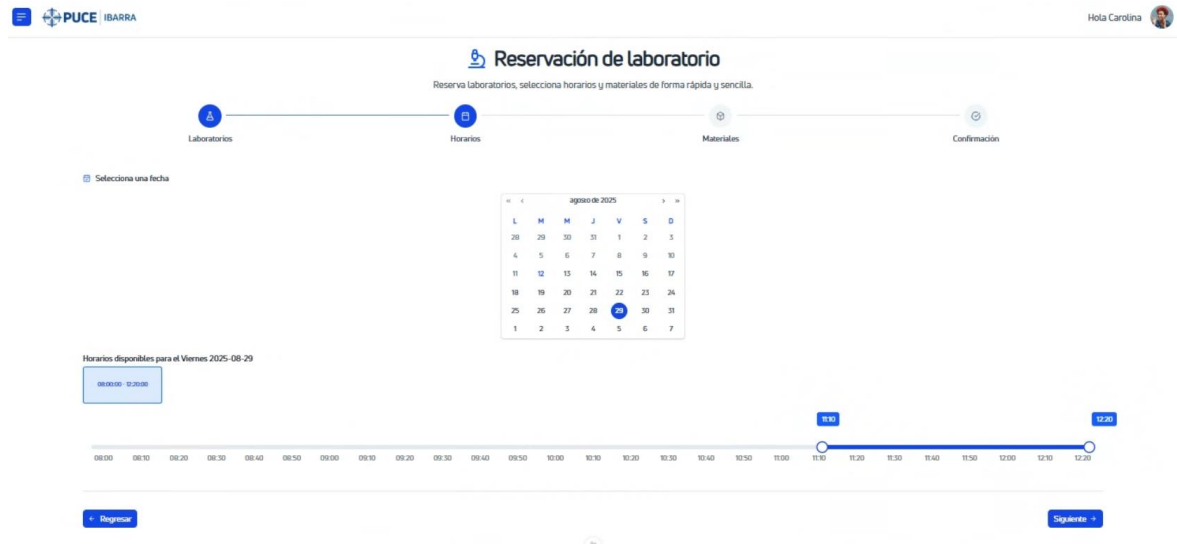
PUCE | IBARRA

Hola Carolina

Reservación de laboratorio

Reserva laboratorios, selecciona horarios y materiales de forma rápida y sencilla.

Laboratorios
Horarios
Materiales
Confirmación

Selecciona una fecha

« ‹ agosto de 2025 › »

| L | M | M | J | V | S | D |
|---|---|---|---|---|---|---|
| 28 | 29 | 30 | 31 | 1 | 2 | 3 |
| 4 | 5 | 6 | 7 | 8 | 9 | 10 |
| 11 | 12 | 13 | 14 | 15 | 16 | 17 |
| 18 | 19 | 20 | 21 | 22 | 23 | 24 |
| 25 | 26 | 27 | 28 | 29 | 30 | 31 |
| 1 | 2 | 3 | 4 | 5 | 6 | 7 |

Horarios disponibles para el Viernes 2025-08-29

08:00:00 - 12:20:00

11:10
12:20

08:00 08:10 08:20 08:30 08:40 08:50 09:00 09:10 09:20 09:30 09:40 09:50 10:00 10:10 10:20 10:30 10:40 10:50 11:00 11:10 11:20 11:30 11:40 11:50 12:00 12:10 12:20

← Regresar
Siguiente →